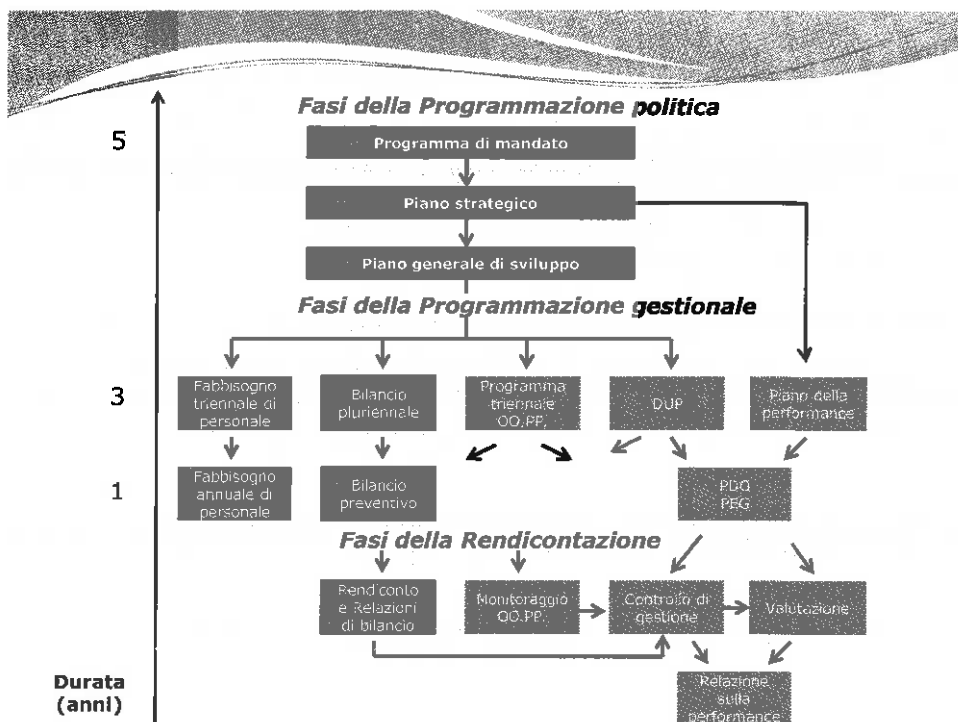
Fasi della Programmazione politica

5

Programma di mandato

Piano strategico

Piano generale di sviluppo

Fasi della Programmazione gestionale

3

Fabbisogno triennale di personale

Bilancio pluriennale

Programma triennale OO.PP.

DUP

Piano della performance

1

Fabbisogno annuale di personale

Bilancio preventivo

PDO PEG

Fasi della Rendicontazione

Rendiconto e Relazioni di bilancio

Monitoraggio OO.PP.

Controllo di gestione

Valutazione

Durata (anni)

Relazione sulla performance